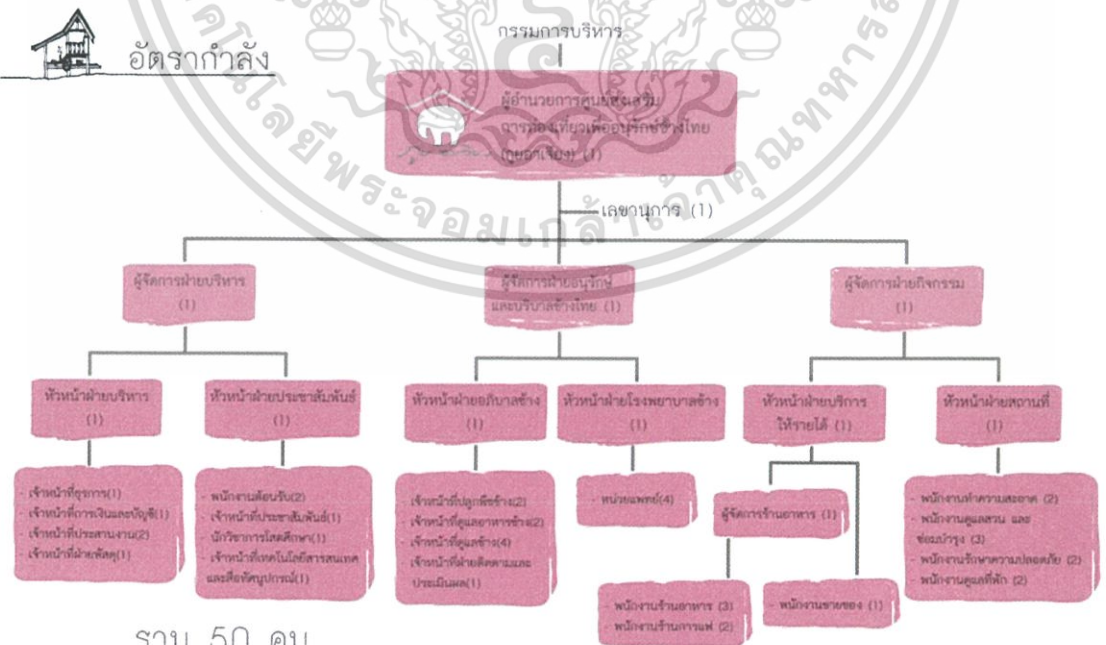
อัตรากำลัง

กรรมการบริหาร

ผู้อำนวยการศูนย์ส่งเสริมการท่องเที่ยวเพื่ออนุรักษ์ช้างไทย (ภูมอกเจียง) (1)

เลขานุการ (1)

ผู้จัดการฝ่ายบริหาร (1)

ผู้จัดการฝ่ายอนุรักษ์และบริบาลช้างไทย (1)

ผู้จัดการฝ่ายกิจกรรม (1)

หัวหน้าฝ่ายบริหาร (1)

หัวหน้าฝ่ายประชาสัมพันธ์ (1)

หัวหน้าฝ่ายอภิบาลช้าง (1)

หัวหน้าฝ่ายโรงพยาบาลช้าง (1)

หัวหน้าฝ่ายบริการให้รายได้ (1)

หัวหน้าฝ่ายสถานที่ (1)

- เจ้าหน้าที่ธุรการ(1)
- เจ้าหน้าที่การเงินและบัญชี(1)
- เจ้าหน้าที่ประสานงาน(2)
- เจ้าหน้าที่ฝ่ายพัสดุ(1)

- พนักงานต้อนรับ(2)
- เจ้าหน้าที่ประชาสัมพันธ์(1)
- นักวิชาการโสตศึกษา(1)
- เจ้าหน้าที่เทคโนโลยีสารสนเทศและสื่อทัศนูปกรณ์(1)

- เจ้าหน้าที่ปลูกพืชช้าง(2)
- เจ้าหน้าที่ดูแลอาหารช้าง(2)
- เจ้าหน้าที่ดูแลช้าง(4)
- เจ้าหน้าที่ฝ่ายติดตามและประเมินผล(1)

- หน่วยแพทย์(4)

ผู้จัดการร้านอาหาร (1)

- พนักงานร้านอาหาร (3)
- พนักงานร้านกาแฟ (2)

- พนักงานขายของ (1)

- พนักงานทำความสะอาด (2)
- พนักงานดูแลสวน และซ่อมบำรุง (3)
- พนักงานรักษาความปลอดภัย (2)
- พนักงานดูแลที่พัก (2)

รวม 50 คน